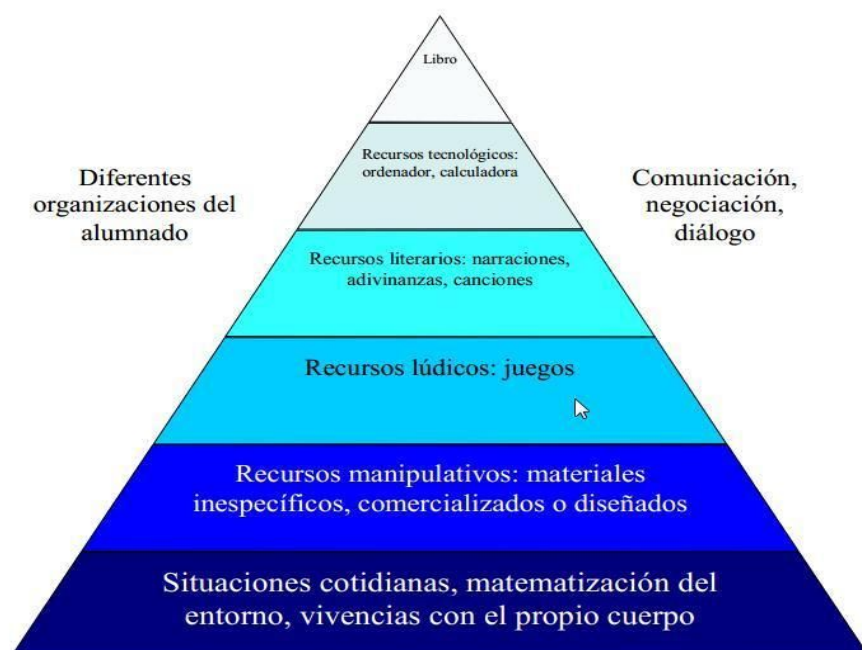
Libro

Recursos tecnológicos: ordenador, calculadora

Diferentes organizaciones del alumnado

Comunicación, negociación, diálogo

Recursos literarios: narraciones, adivinanzas, canciones

Recursos lúdicos: juegos

Recursos manipulativos: materiales inespecíficos, comercializados o diseñados

Situaciones cotidianas, matematización del entorno, vivencias con el propio cuerpo